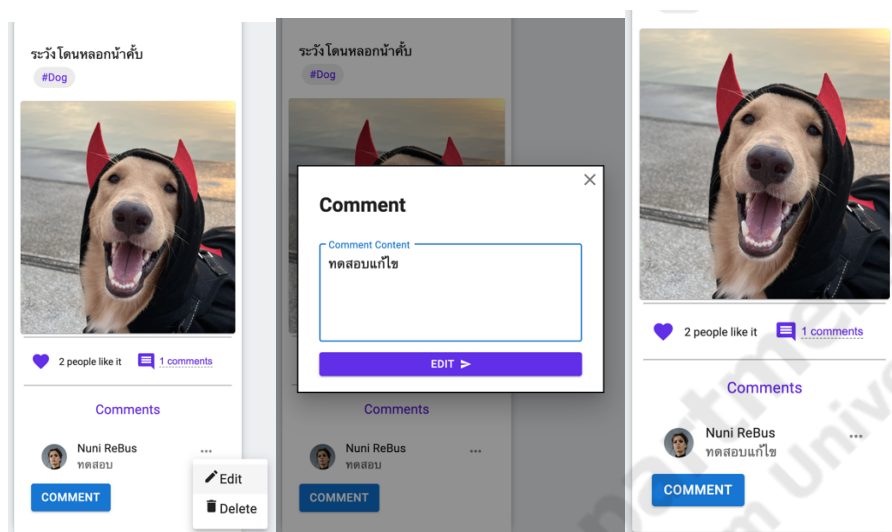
ระวังโดนหลอกน้าคั้บ
#Dog

2 people like it
1 comments

Comments

Nuni ReBus
ทดสอบ

Edit
Delete

COMMENT

ระวังโดนหลอกน้าคั้บ
#Dog

Comment

Comment Content
ทดสอบแก้ไข

EDIT

Comments

Nuni ReBus
ทดสอบ

COMMENT

2 people like it
1 comments

Comments

Nuni ReBus
ทดสอบแก้ไข

COMMENT